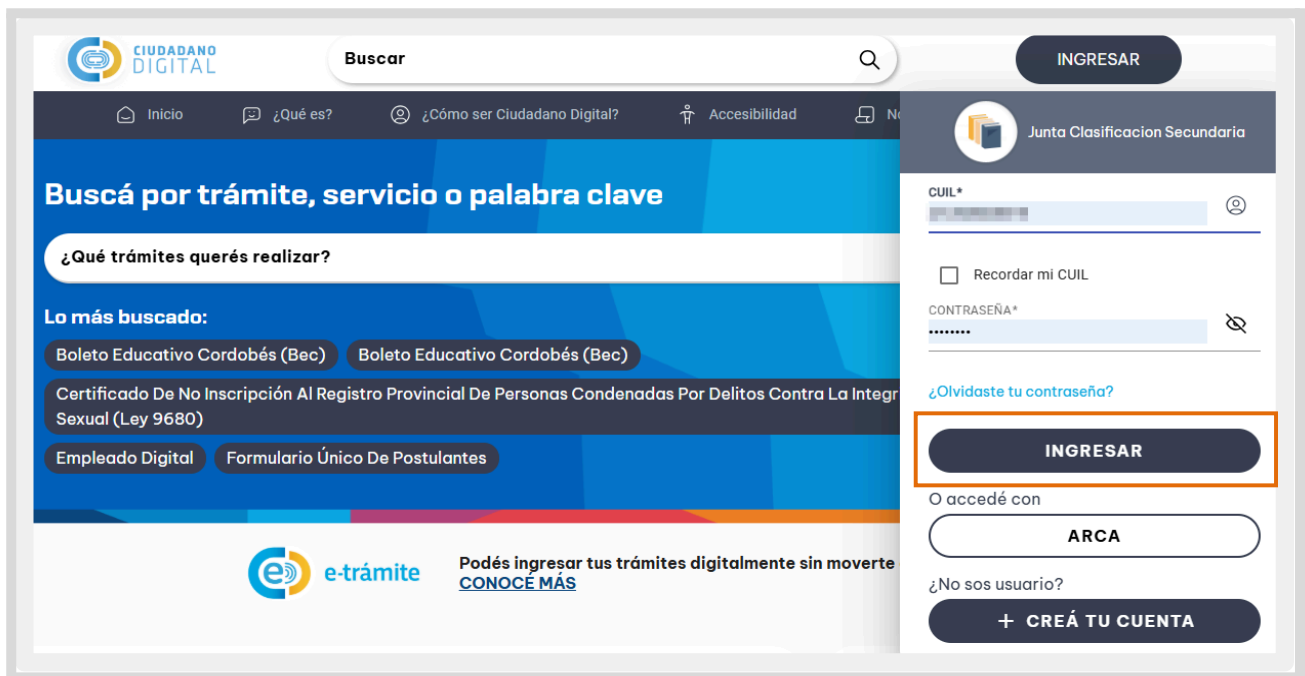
CIUDADANO DIGITAL

Buscar

INGRESAR

Inicio ¿Qué es? ¿Cómo ser Ciudadano Digital? Accesibilidad N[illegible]

Junta Clasificacion Secundaria

Buscá por trámite, servicio o palabra clave

¿Qué trámites querés realizar?

Lo más buscado:

Boleto Educativo Cordobés (Bec) Boleto Educativo Cordobés (Bec)

Certificado De No Inscripción Al Registro Provincial De Personas Condenadas Por Delitos Contra La Integr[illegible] Sexual (Ley 9680)

Empleado Digital Formulario Único De Postulantes

CUIL*

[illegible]

Recordar mi CUIL

CONTRASEÑA*

••••••••

¿Olvidaste tu contraseña?

INGRESAR

O accedé con

ARCA

¿No sos usuario?

+ CREÁ TU CUENTA

e-trámite

Podés ingresar tus trámites digitalmente sin moverte

CONOCÉ MÁS